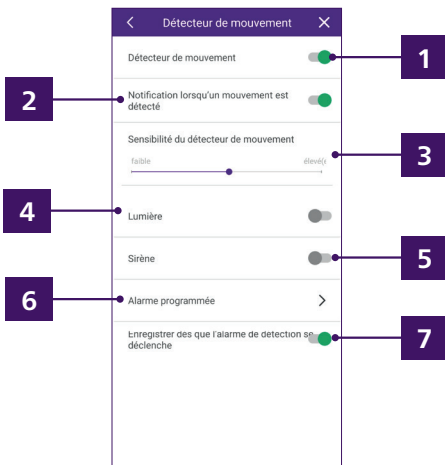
Détecteur de mouvement

Détecteur de mouvement

Notification lorsqu'un mouvement est détecté

Sensibilité du détecteur de mouvement

faible

élevée

Lumière

Sirène

Alarme programmée

Enregistrer dès que l'alarme de détection se déclenche

1

2

3

4

5

6

7